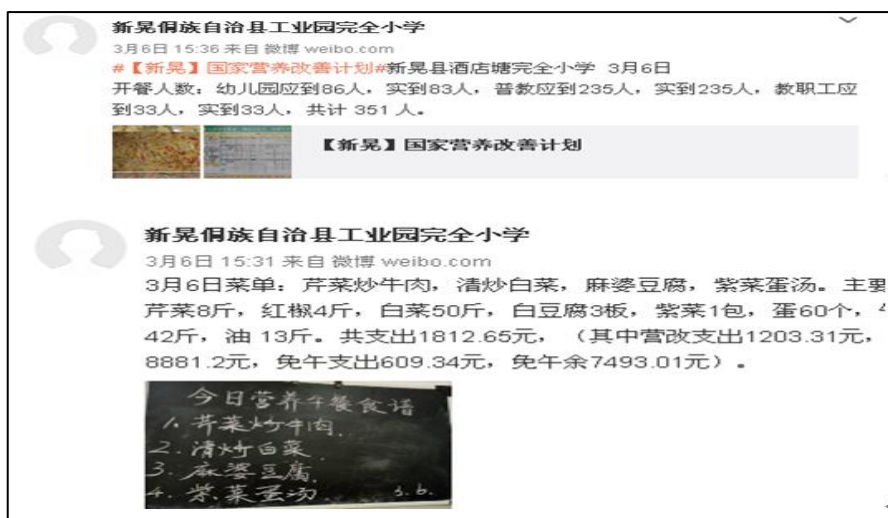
新晃侗族自治县工业园完全小学
3月6日 15:36 来自 微博 weibo.com
#【新晃】国家营养改善计划#新晃县酒店塘完全小学 3月6日
开餐人数：幼儿园应到86人，实到83人，普教应到235人，实到235人，教职工应到33人，实到33人，共计 351 人。

【新晃】国家营养改善计划

新晃侗族自治县工业园完全小学
3月6日 15:31 来自 微博 weibo.com
3月6日菜单：芹菜炒牛肉，清炒白菜，麻婆豆腐，紫菜蛋汤。主要
芹菜8斤，红椒4斤，白菜50斤，白豆腐3板，紫菜1包，蛋60个，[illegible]
42斤，油 13斤。共支出1812.65元，（其中营改支出1203.31元，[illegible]
8881.2元，免午支出609.34元，免午余7493.01元）。

今日营养午餐食谱
1. 芹菜炒牛肉
2. 清炒白菜
3. 麻婆豆腐
4. 紫菜蛋汤
3. 6.